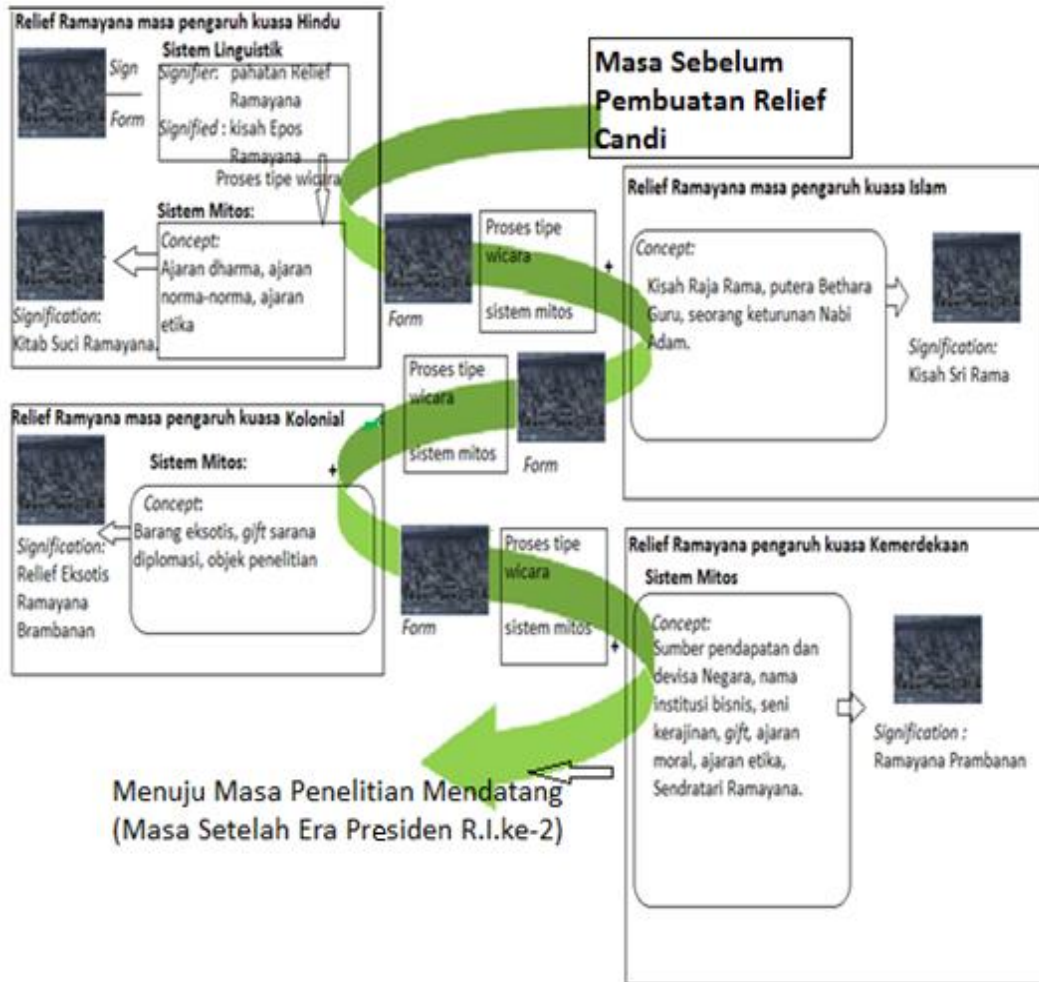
Relief Ramayana masa pengaruh kuasa Hindu

Sistem Linguistik

Sign

Form

Signifier: pahatan Relief Ramayana

Signified : kisah Epos Ramayana

Proses tipe wicara

Sistem Mitos:

Concept: Ajaran dharma, ajaran norma-norma, ajaran etika

Signification: Kitab Suci Ramayana.

Masa Sebelum Pembuatan Relief Candi

Form

Proses tipe wicara

sistem mitos

+

Relief Ramayana masa pengaruh kuasa Islam

Concept: Kisah Raja Rama, putera Bethara Guru, seorang keturunan Nabi Adam.

Signification: Kisah Sri Rama

Proses tipe wicara

sistem mitos

Form

Relief Ramyana masa pengaruh kuasa Kolonial

Sistem Mitos:

+

Concept: Barang eksotis, gift sarana diplomasi, objek penelitian

Signification: Relief Eksotis Ramayana Brambanan

Form

Proses tipe wicara

sistem mitos

+

Relief Ramayana pengaruh kuasa Kemerdekaan

Sistem Mitos

Concept: Sumber pendapatan dan devisa Negara, nama institusi bisnis, seni kerajinan, gift, ajaran moral, ajaran etika, Sendratari Ramayana.

Signification : Ramayana Prambanan

Menuju Masa Penelitian Mendatang (Masa Setelah Era Presiden R.I.ke-2)